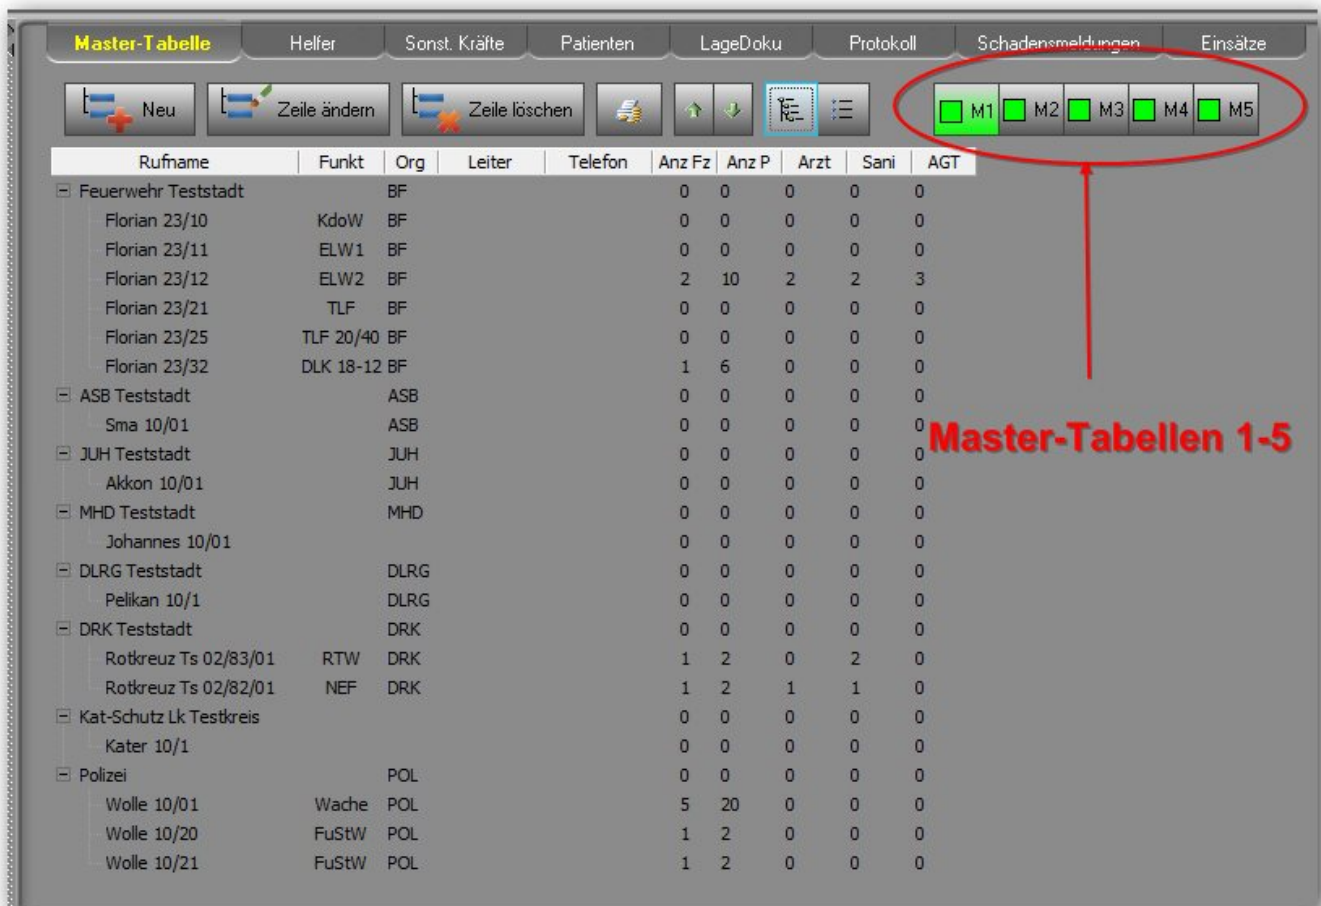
Master-Tabelle | Helfer | Sonst. Kräfte | Patienten | LageDoku | Protokoll | Schadensmeldungen | Einsätze

Neu | Zeile ändern | Zeile löschen

M1 M2 M3 M4 M5

| Rufname | Funkt | Org | Leiter | Telefon | Anz Fz | Anz P | Arzt | Sani | AGT |
|---|---|---|---|---|---|---|---|---|---|
| Feuerwehr Teststadt | | BF | | | 0 | 0 | 0 | 0 | 0 |
| Florian 23/10 | KdoW | BF | | | 0 | 0 | 0 | 0 | 0 |
| Florian 23/11 | ELW1 | BF | | | 0 | 0 | 0 | 0 | 0 |
| Florian 23/12 | ELW2 | BF | | | 2 | 10 | 2 | 2 | 3 |
| Florian 23/21 | TLF | BF | | | 0 | 0 | 0 | 0 | 0 |
| Florian 23/25 | TLF 20/40 | BF | | | 0 | 0 | 0 | 0 | 0 |
| Florian 23/32 | DLK 18-12 | BF | | | 1 | 6 | 0 | 0 | 0 |
| ASB Teststadt | | ASB | | | 0 | 0 | 0 | 0 | 0 |
| Sma 10/01 | | ASB | | | 0 | 0 | 0 | 0 | 0 |
| JUH Teststadt | | JUH | | | 0 | 0 | 0 | 0 | 0 |
| Akkon 10/01 | | JUH | | | 0 | 0 | 0 | 0 | 0 |
| MHD Teststadt | | MHD | | | 0 | 0 | 0 | 0 | 0 |
| Johannes 10/01 | | | | | 0 | 0 | 0 | 0 | 0 |
| DLRG Teststadt | | DLRG | | | 0 | 0 | 0 | 0 | 0 |
| Pelikan 10/1 | | DLRG | | | 0 | 0 | 0 | 0 | 0 |
| DRK Teststadt | | DRK | | | 0 | 0 | 0 | 0 | 0 |
| Rotkreuz Ts 02/83/01 | RTW | DRK | | | 1 | 2 | 0 | 2 | 0 |
| Rotkreuz Ts 02/82/01 | NEF | DRK | | | 1 | 2 | 1 | 1 | 0 |
| Kat-Schutz Lk Testkreis | | | | | 0 | 0 | 0 | 0 | 0 |
| Kater 10/1 | | | | | 0 | 0 | 0 | 0 | 0 |
| Polizei | | POL | | | 0 | 0 | 0 | 0 | 0 |
| Wolle 10/01 | Wache | POL | | | 5 | 20 | 0 | 0 | 0 |
| Wolle 10/20 | FuStW | POL | | | 1 | 2 | 0 | 0 | 0 |
| Wolle 10/21 | FuStW | POL | | | 1 | 2 | 0 | 0 | 0 |

Master-Tabellen 1-5